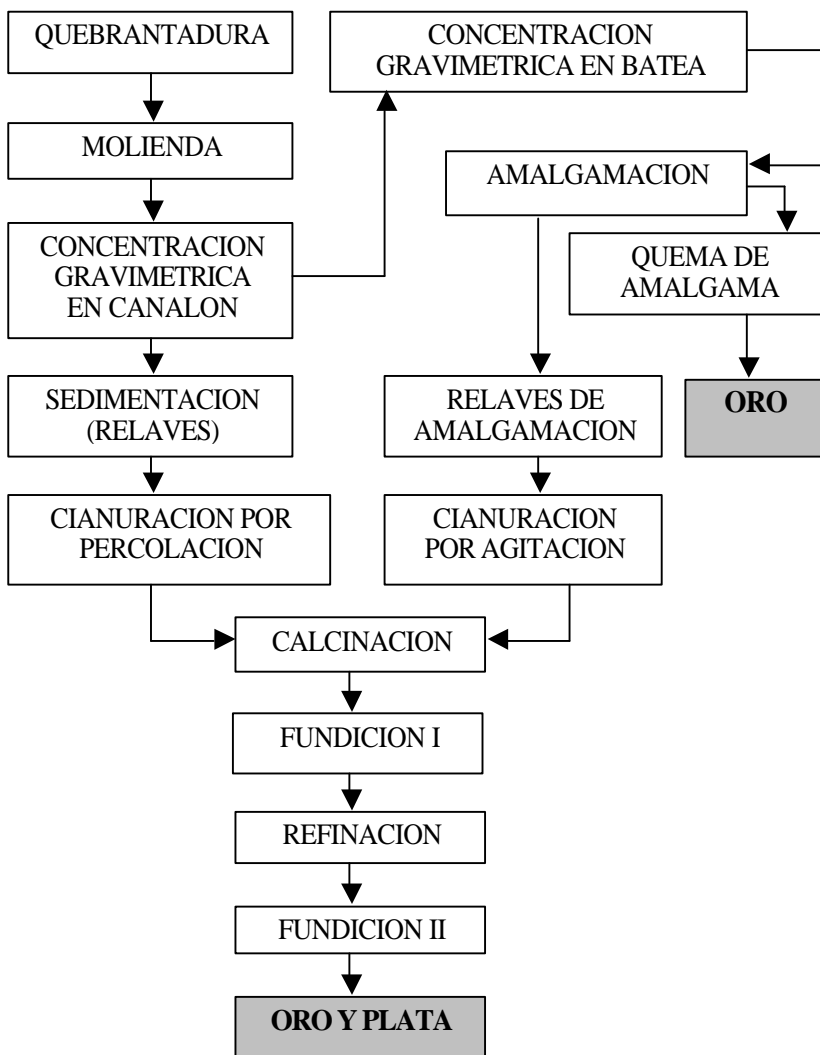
QUEBRANTADURA

CONCENTRACION GRAVIMETRICA EN BATEA

MOLIENDA

AMALGAMACION

CONCENTRACION GRAVIMETRICA EN CANALON

QUEMA DE AMALGAMA

SEDIMENTACION (RELAVES)

RELAVES DE AMALGAMACION

ORO

CIANURACION POR PERCOLACION

CIANURACION POR AGITACION

CALCINACION

FUNDICION I

REFINACION

FUNDICION II

ORO Y PLATA